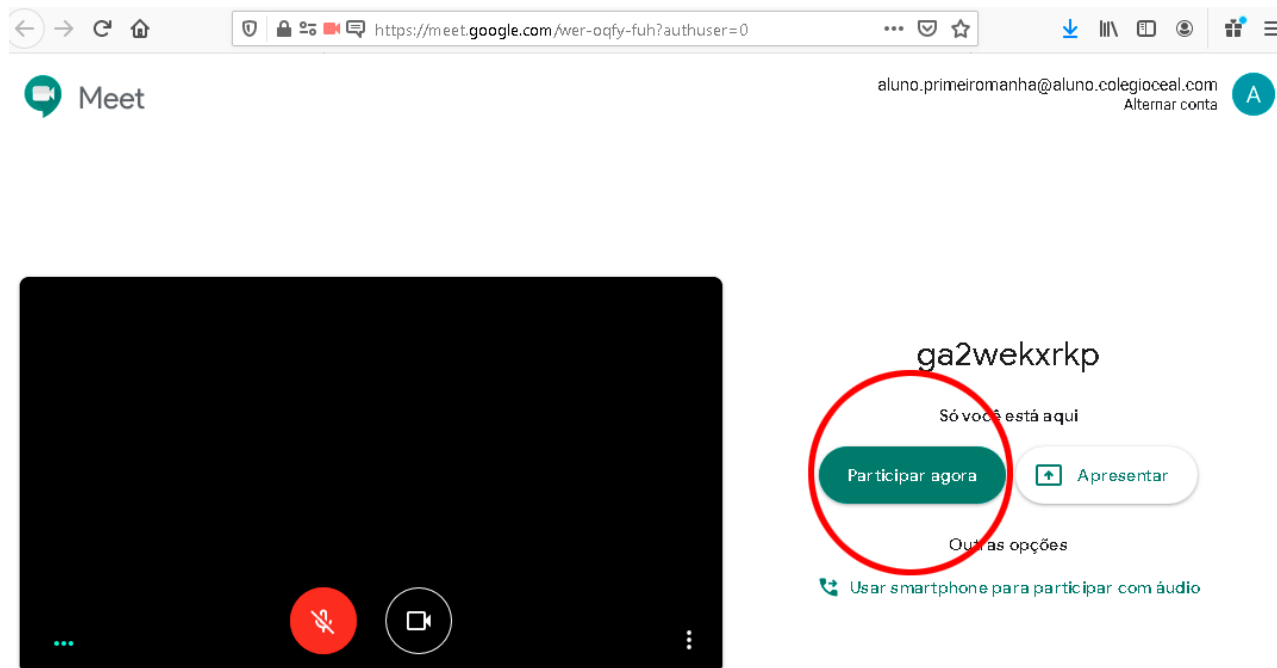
https://meet.google.com/wer-oqfy-fuh?authuser=0

Meet

aluno.primeiromanha@aluno.colegioceal.com
Alternar conta

A

ga2wekxrkp

Só você está aqui

Participar agora

Apresentar

Outras opções

Usar smartphone para participar com áudio